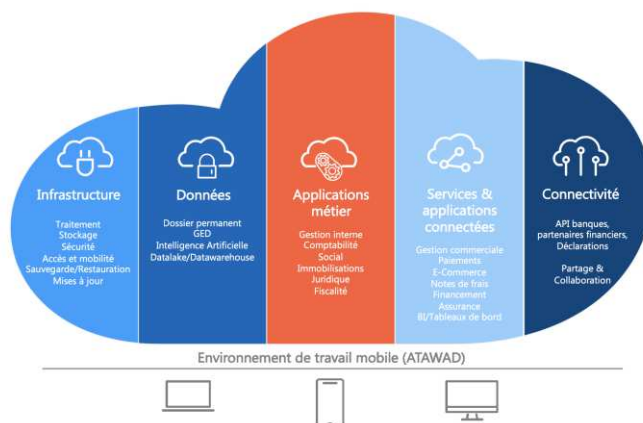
Infrastructure

Traitement
Stockage
Sécurité
Accès et mobilité
Sauvegarde/Restauration
Mises à jour

Données

Dossier permanent
GED
Intelligence Artificielle
Datalake/Datawarehouse

Applications métier

Gestion interne
Comptabilité
Social
Immobilisations
Juridique
Fiscalité

Services & applications connectées

Gestion commerciale
Paiements
E-Commerce
Notes de frais
Financement
Assurance
BI/Tableaux de bord

Connectivité

API banques, partenaires financiers, Déclarations

Partage & Collaboration

Environnement de travail mobile (ATAWAD)